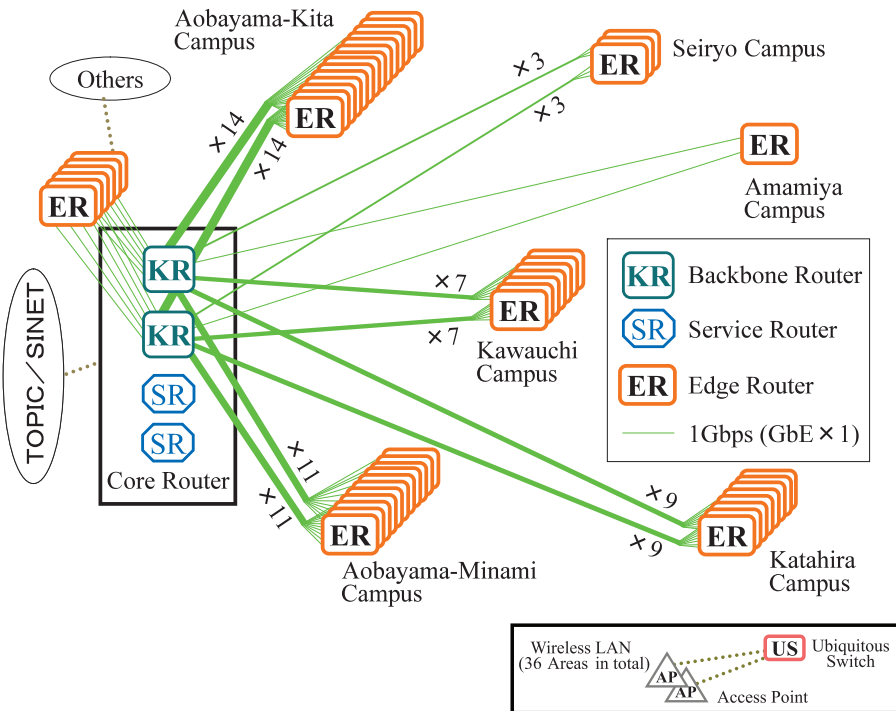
Aobayama-Kita Campus

Others

ER

ER

×14

×14

×3

×3

ER

Seiryo Campus

ER

Amamiya Campus

TOPIC／SINET

KR

KR

SR

SR

Core Router

×7

×7

ER

Kawauchi Campus

KR Backbone Router

SR Service Router

ER Edge Router

1Gbps (GbE ×1)

×11

×11

ER

Aobayama-Minami Campus

×9

×9

ER

Katahira Campus

Wireless LAN (36 Areas in total)

AP

AP

Access Point

US

Ubiquitous Switch